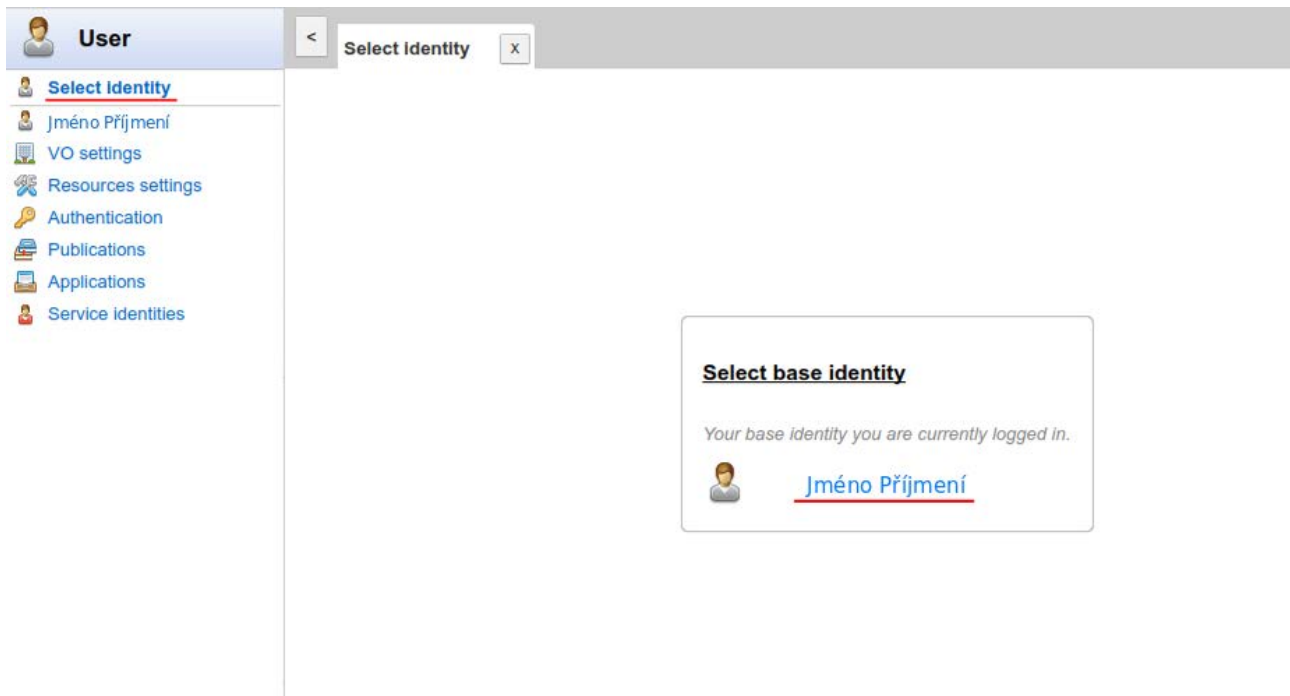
User

Select identity
Jméno Příjmení
VO settings
Resources settings
Authentication
Publications
Applications
Service identities

<

Select identity

X

Select base identity

Your base identity you are currently logged in.

Jméno Příjmení